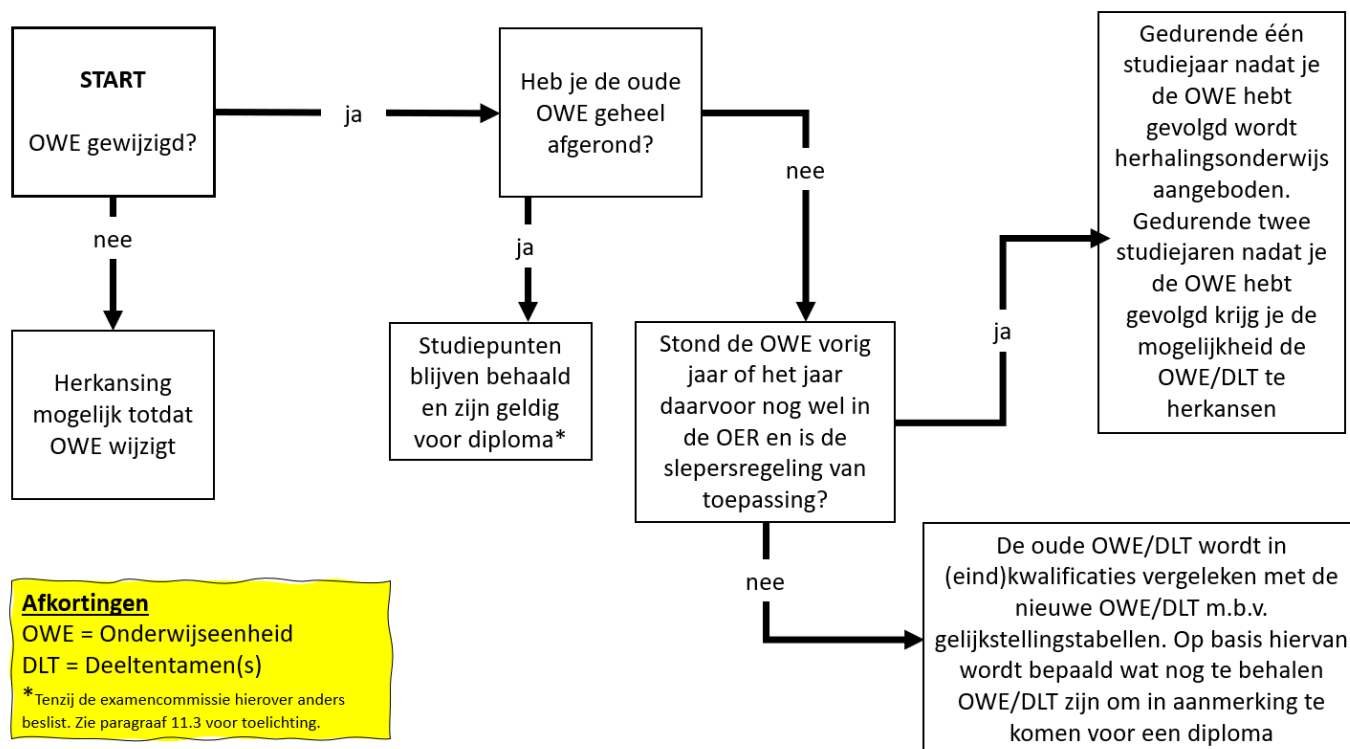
START

OWE gewijzigd?

ja

nee

Herkansing mogelijk totdat OWE wijzigt

Heb je de oude OWE geheel afgerond?

ja

Studiepunten blijven behaald en zijn geldig voor diploma*

nee

Stond de OWE vorig jaar of het jaar daarvoor nog wel in de OER en is de slepersregeling van toepassing?

ja

Gedurende één studiejaar nadat je de OWE hebt gevolgd wordt herhalingsonderwijs aangeboden. Gedurende twee studiejaren nadat je de OWE hebt gevolgd krijg je de mogelijkheid de OWE/DLT te herkansen

nee

De oude OWE/DLT wordt in (eind)kwalificaties vergeleken met de nieuwe OWE/DLT m.b.v. gelijkstellingstabellen. Op basis hiervan wordt bepaald wat nog te behalen OWE/DLT zijn om in aanmerking te komen voor een diploma

Afkortingen
OWE = Onderwijseenheid
DLT = Deeltentamen(s)
*Tenzij de examencommissie hierover anders beslist. Zie paragraaf 11.3 voor toelichting.